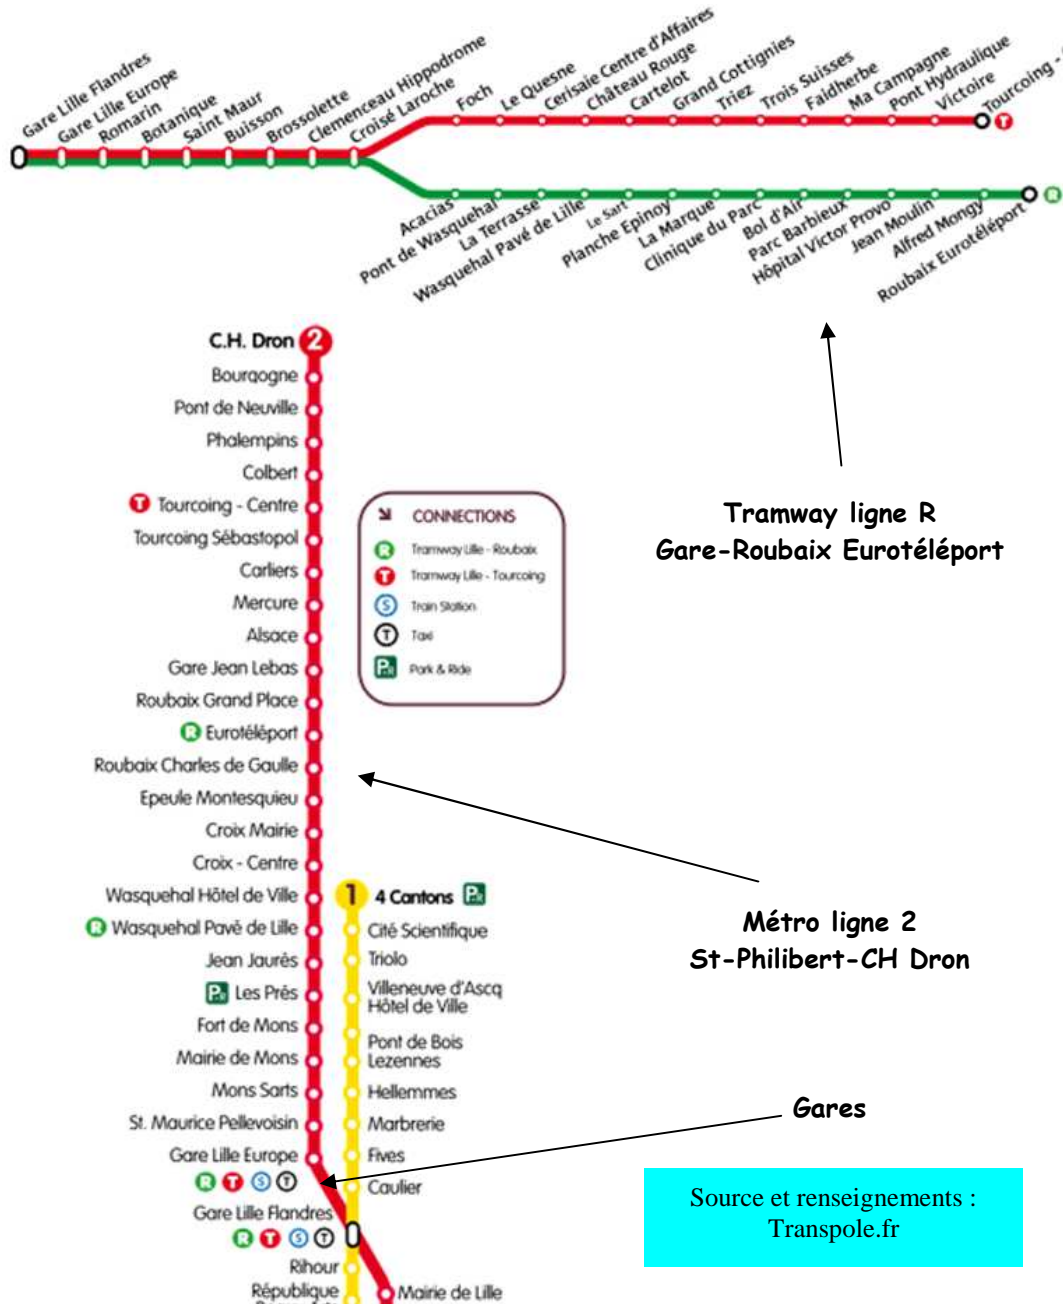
Gare Lille Flandres
Gare Lille Europe
Romarin
Botanique
Saint Maur
Buisson
Brossolette
Clemenceau Hippodrome
Croisé Laroche
Foch
Le Quesne
Cerisaie Centre d'Affaires
Château Rouge
Cartelot
Grand Cottignies
Triez
Trois Suisses
Faidherbe
Ma Campagne
Pont Hydraulique
Victoire
Tourcoing - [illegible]

Acacias
Pont de Wasquehal
La Terrasse
Wasquehal Pavé de Lille
Le Sart
Planche Epinoy
La Marque
Clinique du Parc
Bol d'Air
Parc Barbieux
Hôpital Victor Provo
Jean Moulin
Alfred Mongy
Roubaix Eurotéléport

C.H. Dron 2
Bourgogne
Pont de Neuville
Phalempins
Colbert
Tourcoing - Centre
Tourcoing Sébastopol
Carliers
Mercure
Alsace
Gare Jean Lebas
Roubaix Grand Place
Eurotéléport
Roubaix Charles de Gaulle
Epeule Montesquieu
Croix Mairie
Croix - Centre
Wasquehal Hôtel de Ville
Wasquehal Pavé de Lille
Jean Jaurès
Les Prés
Fort de Mons
Mairie de Mons
Mons Sarts
St. Maurice Pellevoisin
Gare Lille Europe
Gare Lille Flandres
Rihour
République
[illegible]

1 4 Cantons
Cité Scientifique
Triolo
Villeneuve d'Ascq Hôtel de Ville
Pont de Bois Lezennes
Hellemmes
Marbrerie
Fives
Caulier
Mairie de Lille

CONNECTIONS
Tramway Lille - Roubaix
Tramway Lille - Tourcoing
Train Station
Taxi
Park & Ride

Tramway ligne R
Gare-Roubaix Eurotéléport

Métro ligne 2
St-Philibert-CH Dron

Gares

Source et renseignements :
Transpole.fr